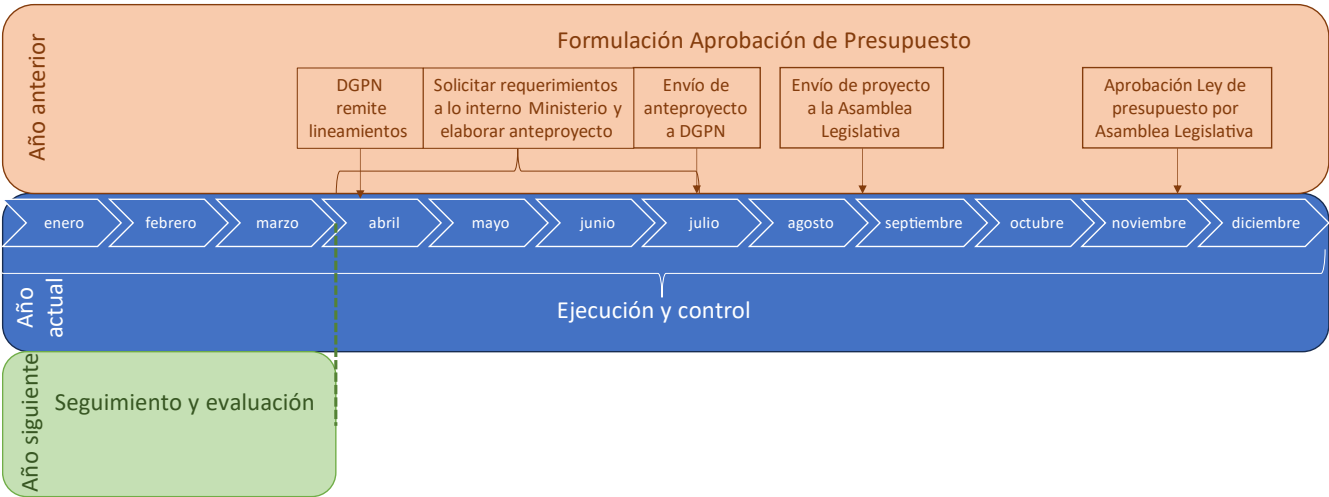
Año anterior

Formulación Aprobación de Presupuesto

DGPN remite lineamientos

Solicitar requerimientos a lo interno Ministerio y elaborar anteproyecto

Envío de anteproyecto a DGPN

Envío de proyecto a la Asamblea Legislativa

Aprobación Ley de presupuesto por Asamblea Legislativa

enero
febrero
marzo
abril
mayo
junio
julio
agosto
septiembre
octubre
noviembre
diciembre

Año actual

Ejecución y control

Año siguiente

Seguimiento y evaluación